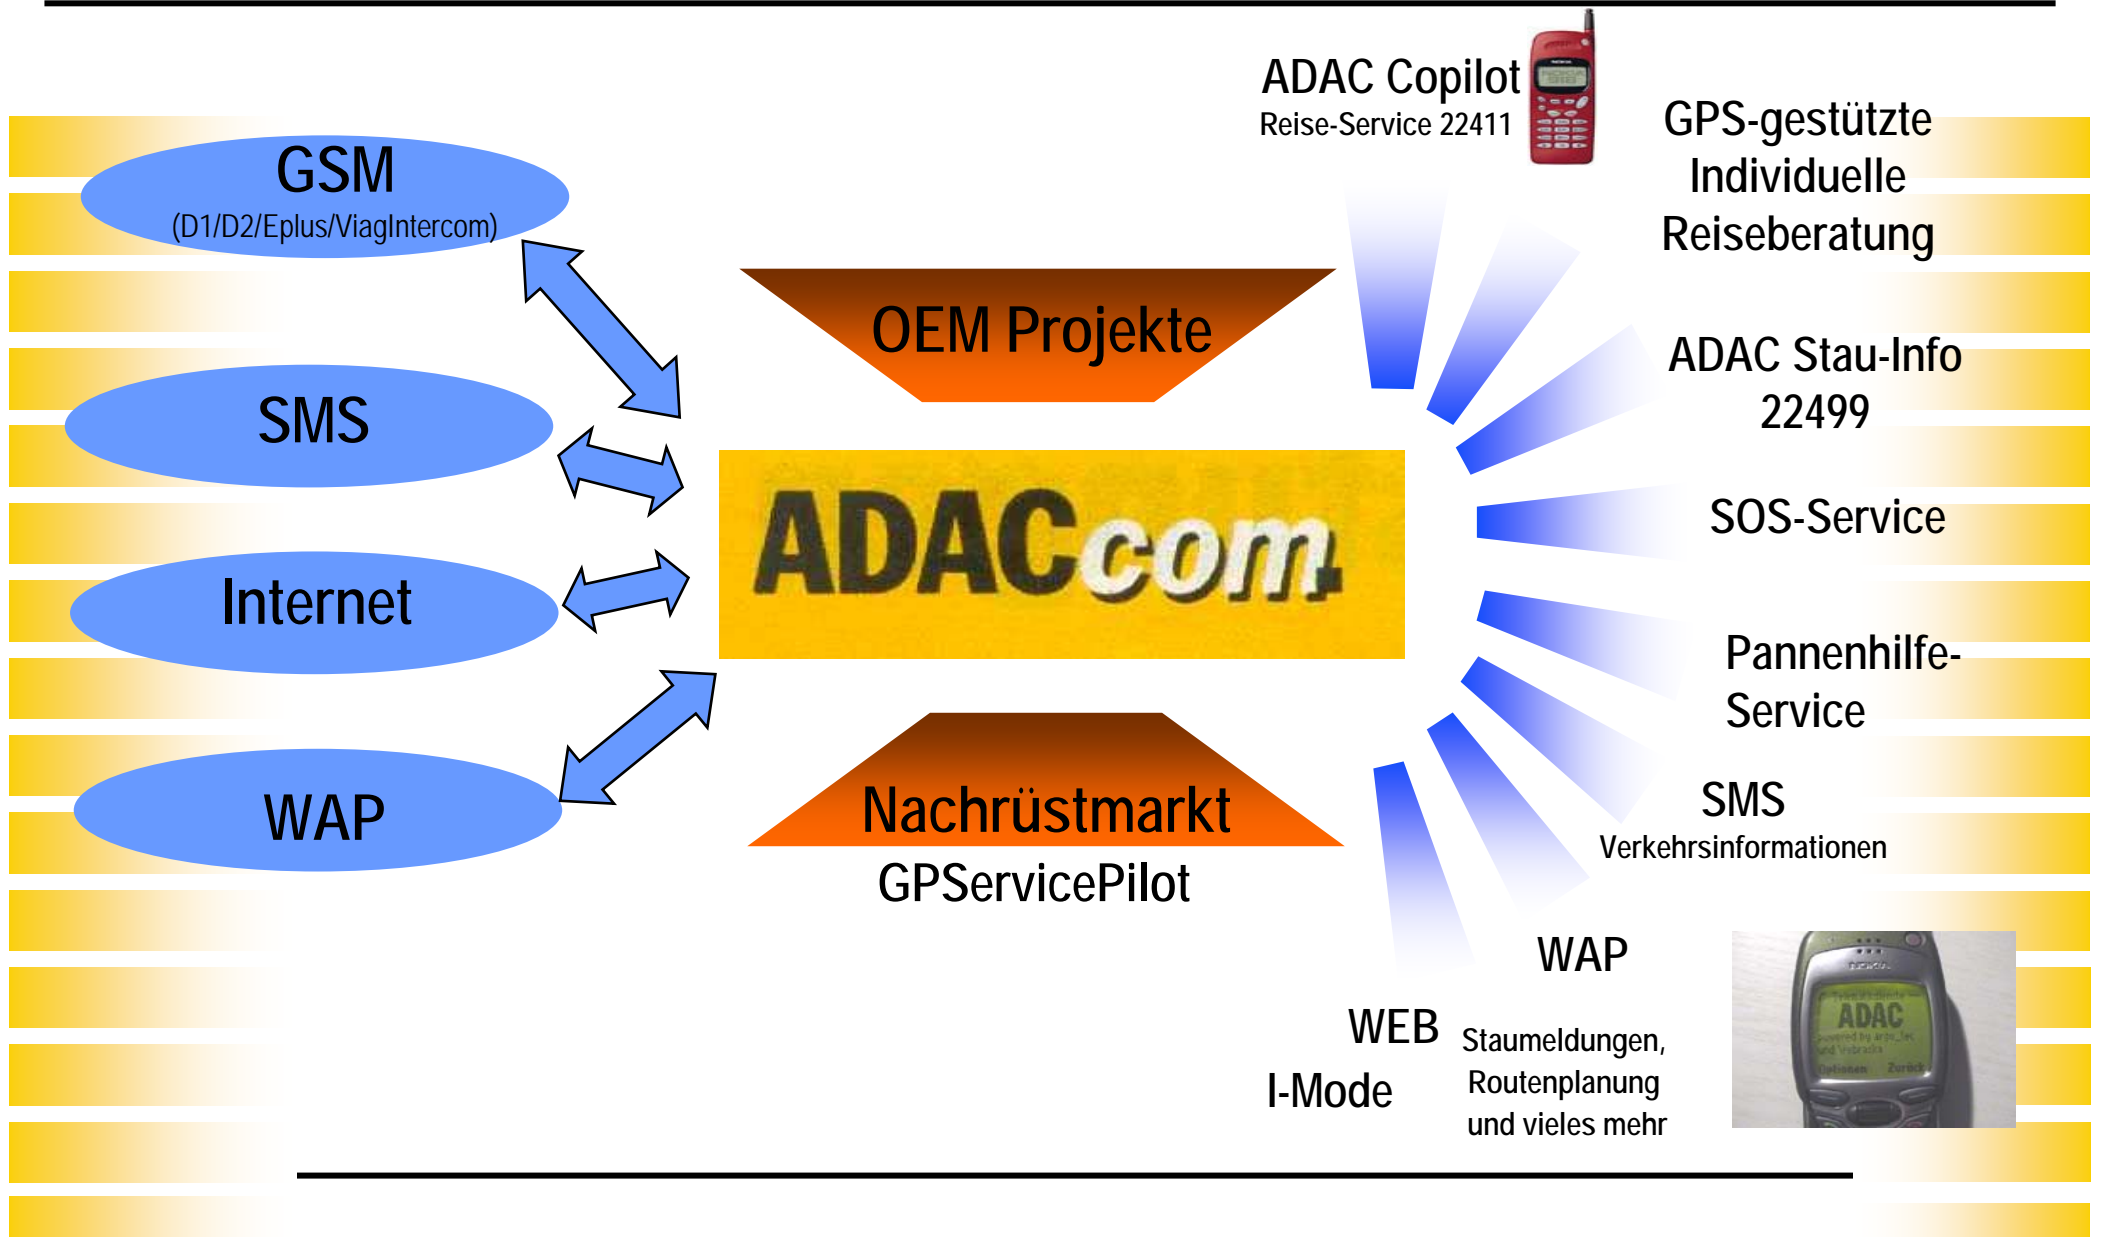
GSM
(D1/D2/Eplus/ViagIntercom)

SMS

Internet

WAP

OEM Projekte

ADACcom

Nachrüstmarkt
GPServicePilot

ADAC Copilot
Reise-Service 22411

GPS-gestützte Individuelle Reiseberatung

ADAC Stau-Info 22499

SOS-Service

Pannenhilfe-Service

SMS
Verkehrsinformationen

WAP

WEB

I-Mode

Staumeldungen, Routenplanung und vieles mehr

ADAC